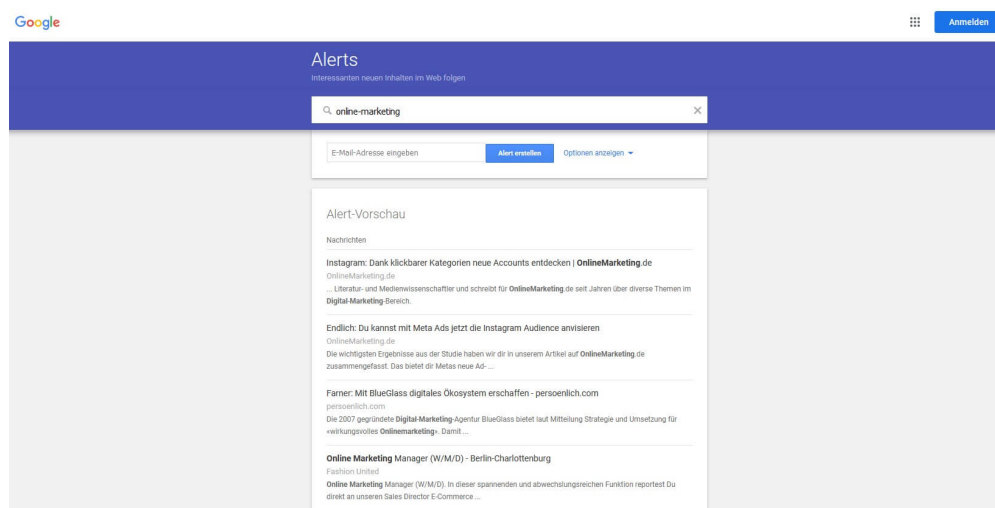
Google

Anmelden

Alerts
Interessanten neuen Inhalten im Web folgen

online-marketing

E-Mail-Adresse eingeben

Alert erstellen

Optionen anzeigen

Alert-Vorschau

Nachrichten

Instagram: Dank klickbarer Kategorien neue Accounts entdecken | OnlineMarketing.de
OnlineMarketing.de
... Literatur- und Medienwissenschaftler und schreibt für OnlineMarketing.de seit Jahren über diverse Themen im Digital-Marketing-Bereich.

Endlich: Du kannst mit Meta Ads jetzt die Instagram Audience anvisieren
OnlineMarketing.de
Die wichtigsten Ergebnisse aus der Studie haben wir dir in unserem Artikel auf OnlineMarketing.de zusammengefasst. Das bietet dir Metas neue Ad- ...

Farner: Mit BlueGlass digitales Ökosystem erschaffen - persoenlich.com
persoenlich.com
Die 2007 gegründete Digital-Marketing-Agentur BlueGlass bietet laut Mitteilung Strategie und Umsetzung für «wirkungsvolles Onlinemarketing». Damit ...

Online Marketing Manager (W/M/D) - Berlin-Charlottenburg
Fashion United
Online Marketing Manager (W/M/D). In dieser spannenden und abwechslungsreichen Funktion reportest Du direkt an unseren Sales Director E-Commerce ...